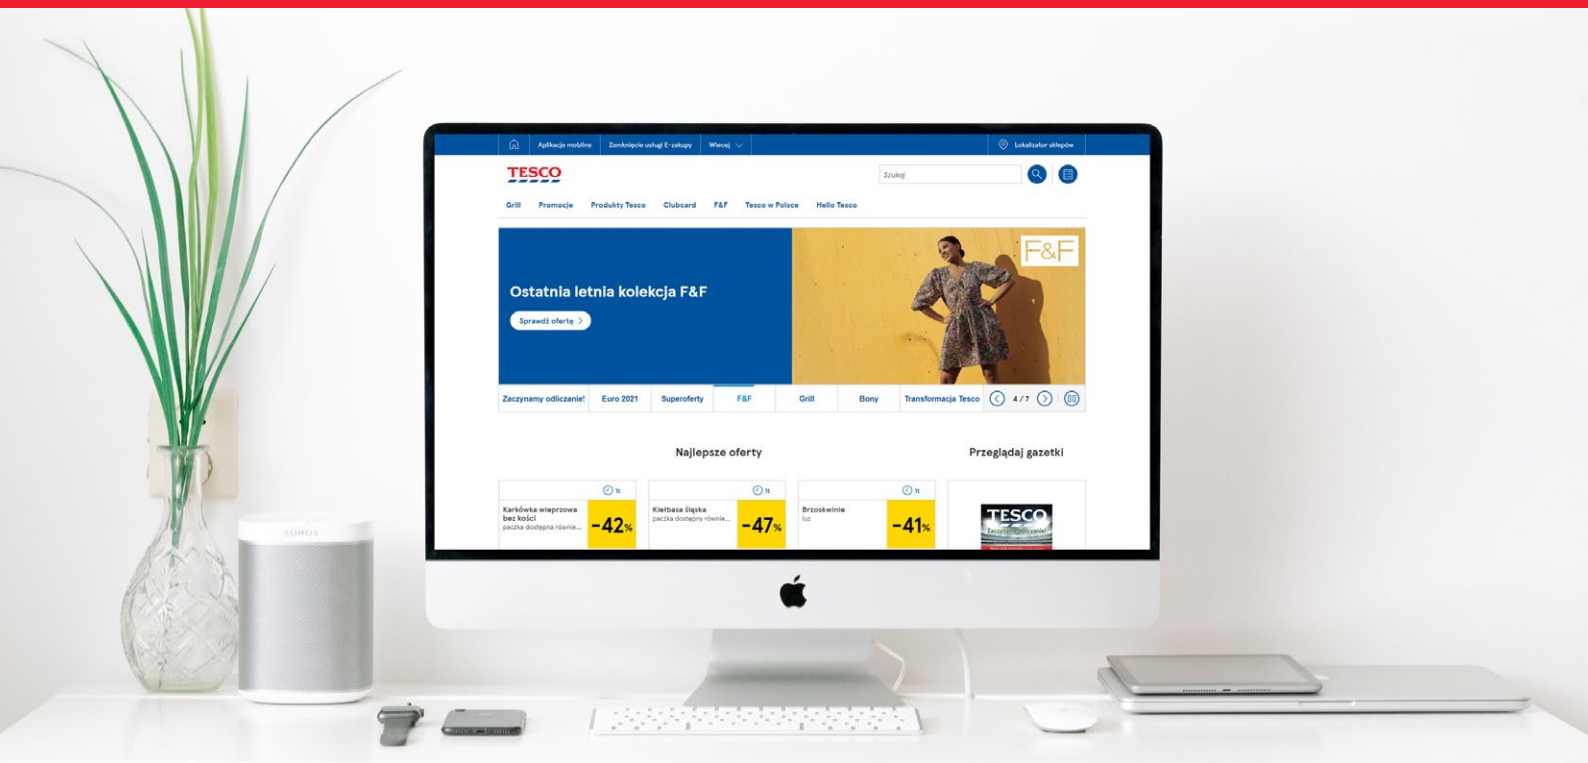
Aplikacje mobilne Zamknięcie usługi E-zakupy Więcej

Lokalizator sklepów

TESCO

Szukaj

Grill Promocje Produkty Tesco Clubcard F&F Tesco w Polsce Hello Tesco

Ostatnia letnia kolekcja F&F

Sprawdź ofertę >

F&F

Zaczynamy odliczanie! Euro 2021 Superoferty F&F Grill Bony Transformacja Tesco 4 / 7

Najlepsze oferty

Przeglądaj gazetki

1t

Karkówka wieprzowa bez kości
paczka dostępna równie...

-42%

1t

Kiełbasa śląska
paczka dostępny równie...

-47%

1t

Brzoskwinie
luz

-41%

TESCO

Zaczynamy odliczanie!

SONOS